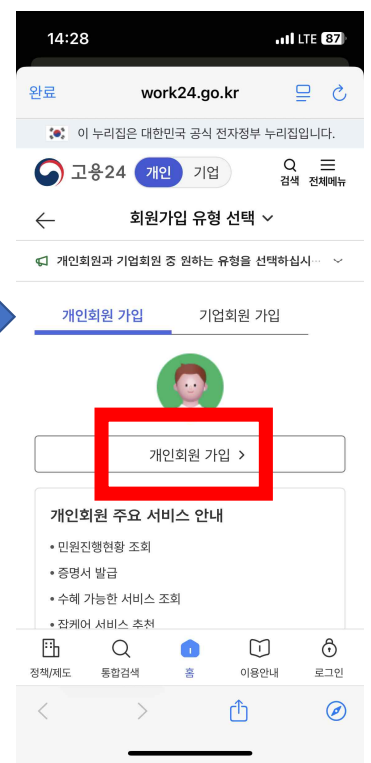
14:28 LTE 87

완료 work24.go.kr

이 누리집은 대한민국 공식 전자정부 누리집입니다.

고용24 개인 기업 검색 전체메뉴

회원가입 유형 선택

개인회원과 기업회원 중 원하는 유형을 선택하십시...

개인회원 가입 기업회원 가입

개인회원 가입 >

개인회원 주요 서비스 안내

• 민원진행현황 조회
• 증명서 발급
• 수혜 가능한 서비스 조회
• 잡케어 서비스 추천

정책/제도 통합검색 홈 이용안내 로그인